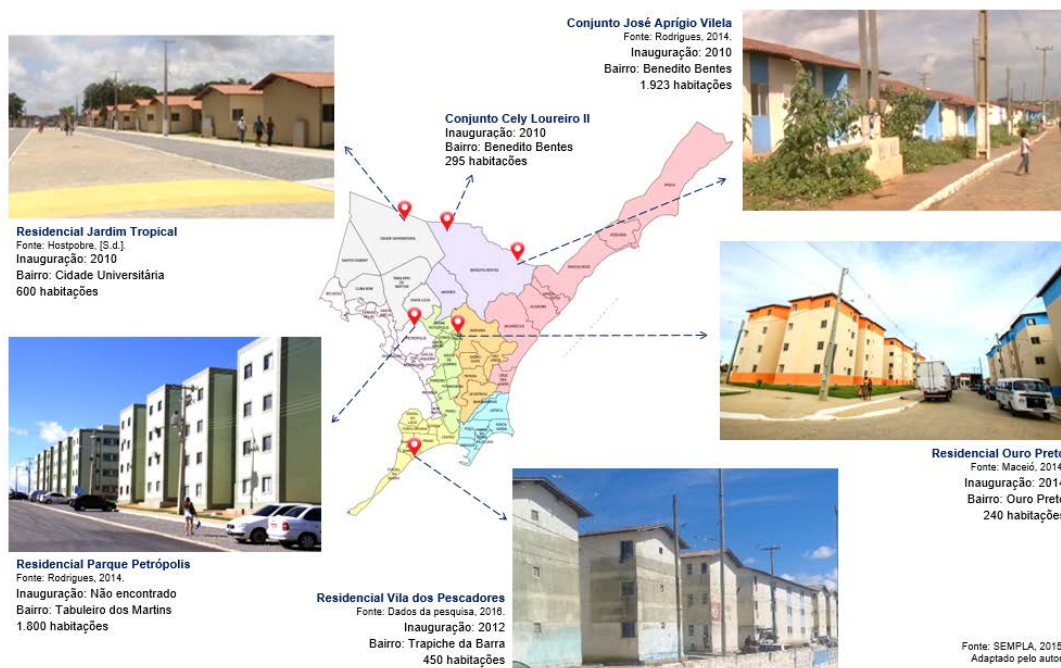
Conjunto José Aprígio Vilela
Fonte: Rodrigues, 2014.
Inauguração: 2010
Bairro: Benedito Bentes
1.923 habitações

Conjunto Cely Loureiro II
Inauguração: 2010
Bairro: Benedito Bentes
295 habitações

Residencial Jardim Tropical
Fonte: Hostpobre, [S.d.].
Inauguração: 2010
Bairro: Cidade Universitária
600 habitações

Residencial Ouro Pret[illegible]
Fonte: Maceió, 2014
Inauguração: 201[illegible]
Bairro: Ouro Pret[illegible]
240 habitaçõe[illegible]

Residencial Parque Petrópolis
Fonte: Rodrigues, 2014.
Inauguração: Não encontrado
Bairro: Tabuleiro dos Martins
1.800 habitações

Residencial Vila dos Pescadores
Fonte: Dados da pesquisa, 2016.
Inauguração: 2012
Bairro: Trapiche da Barra
450 habitações

Fonte: SEMPLA, 2015
Adaptado pelo auto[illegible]